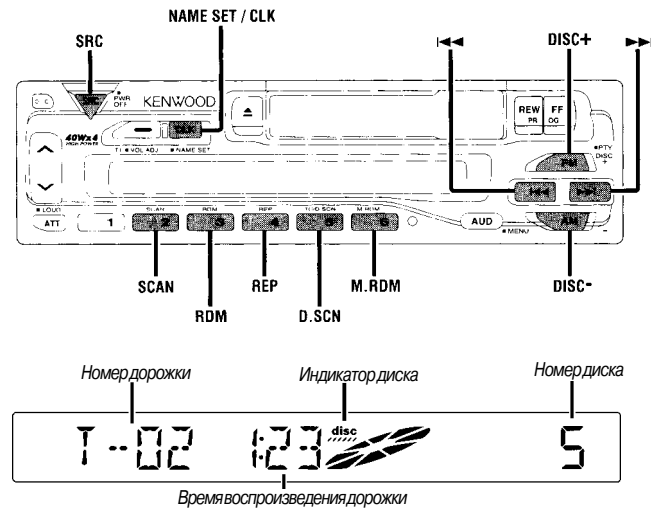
NAME SET / CLK

SRC

DISC+

PWR OFF

KENWOOD

40Wx4 HIGH POWER

REW PR

FF OG

TI ● VOL ADJ ● NAME SET

PTY

DISC +

LOUD

ATT

1

SCAN

RDM

REP

D.SCN

M.RDM

AUD

MENU

SCAN

RDM

REP

D.SCN

M.RDM

DISC-

Номер дорожки

Индикатор диска

Номер диска

T - 02

1:23

disc

5

Время воспроизведения дорожки